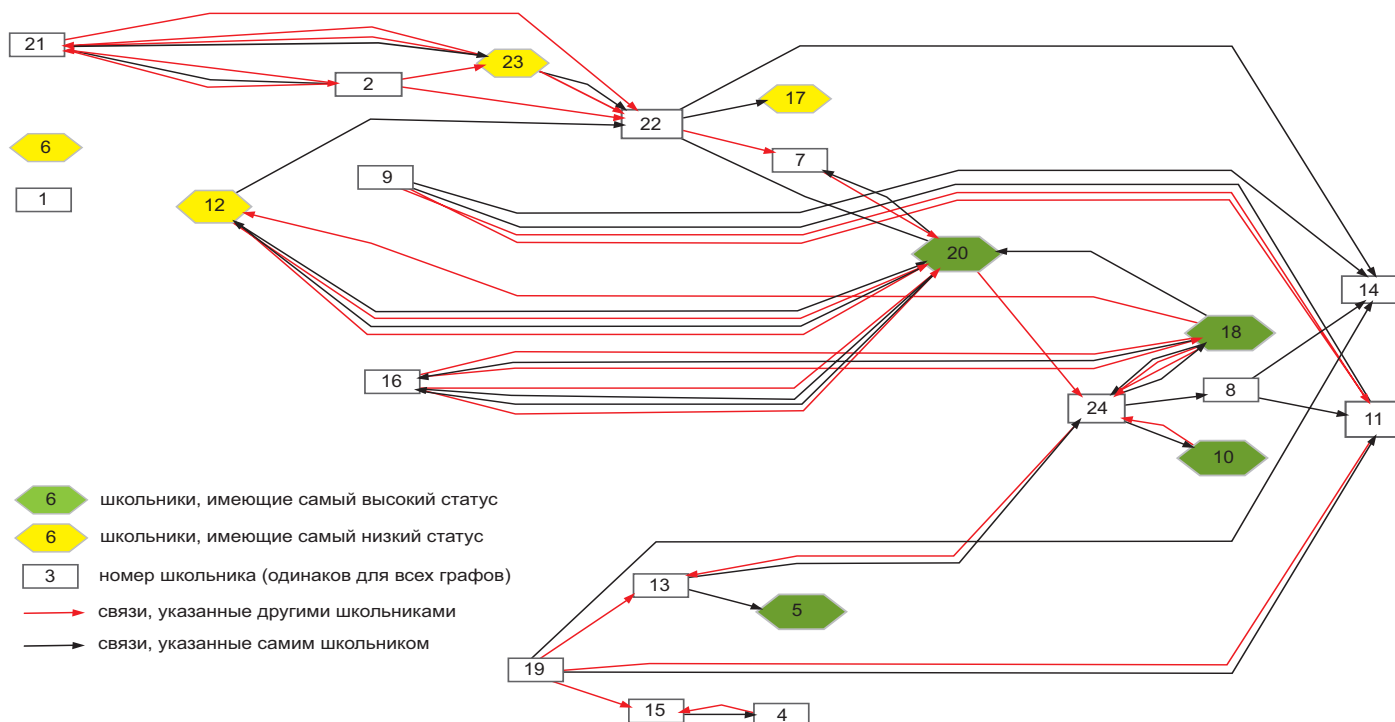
21
23
2
22
17
6
1
12
7
9
20
14
18
16
8
24
11
10
6 школьники, имеющие самый высокий статус
6 школьники, имеющие самый низкий статус
3 номер школьника (одинаков для всех графов)
связи, указанные другими школьниками
связи, указанные самим школьником
13
5
19
15
4